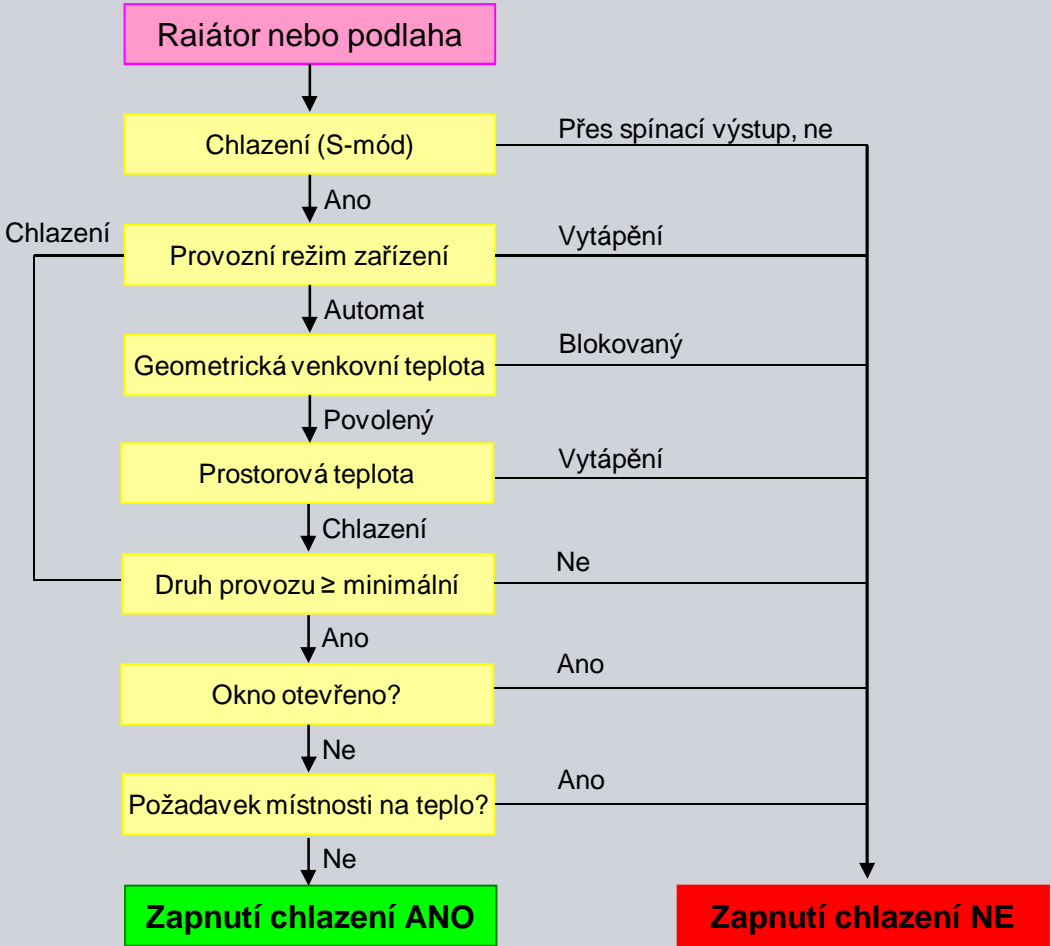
Raiátor nebo podlaha

Chlazení (S-mód)

Přes spínací výstup, ne

Ano

Chlazení

Provozní režim zařízení

Vytápění

Automat

Geometrická venkovní teplota

Blokovaný

Povolený

Prostorová teplota

Vytápění

Chlazení

Druh provozu ≥ minimální

Ne

Ano

Okno otevřeno?

Ano

Ne

Požadavek místnosti na teplo?

Ano

Ne

Zapnutí chlazení ANO

Zapnutí chlazení NE